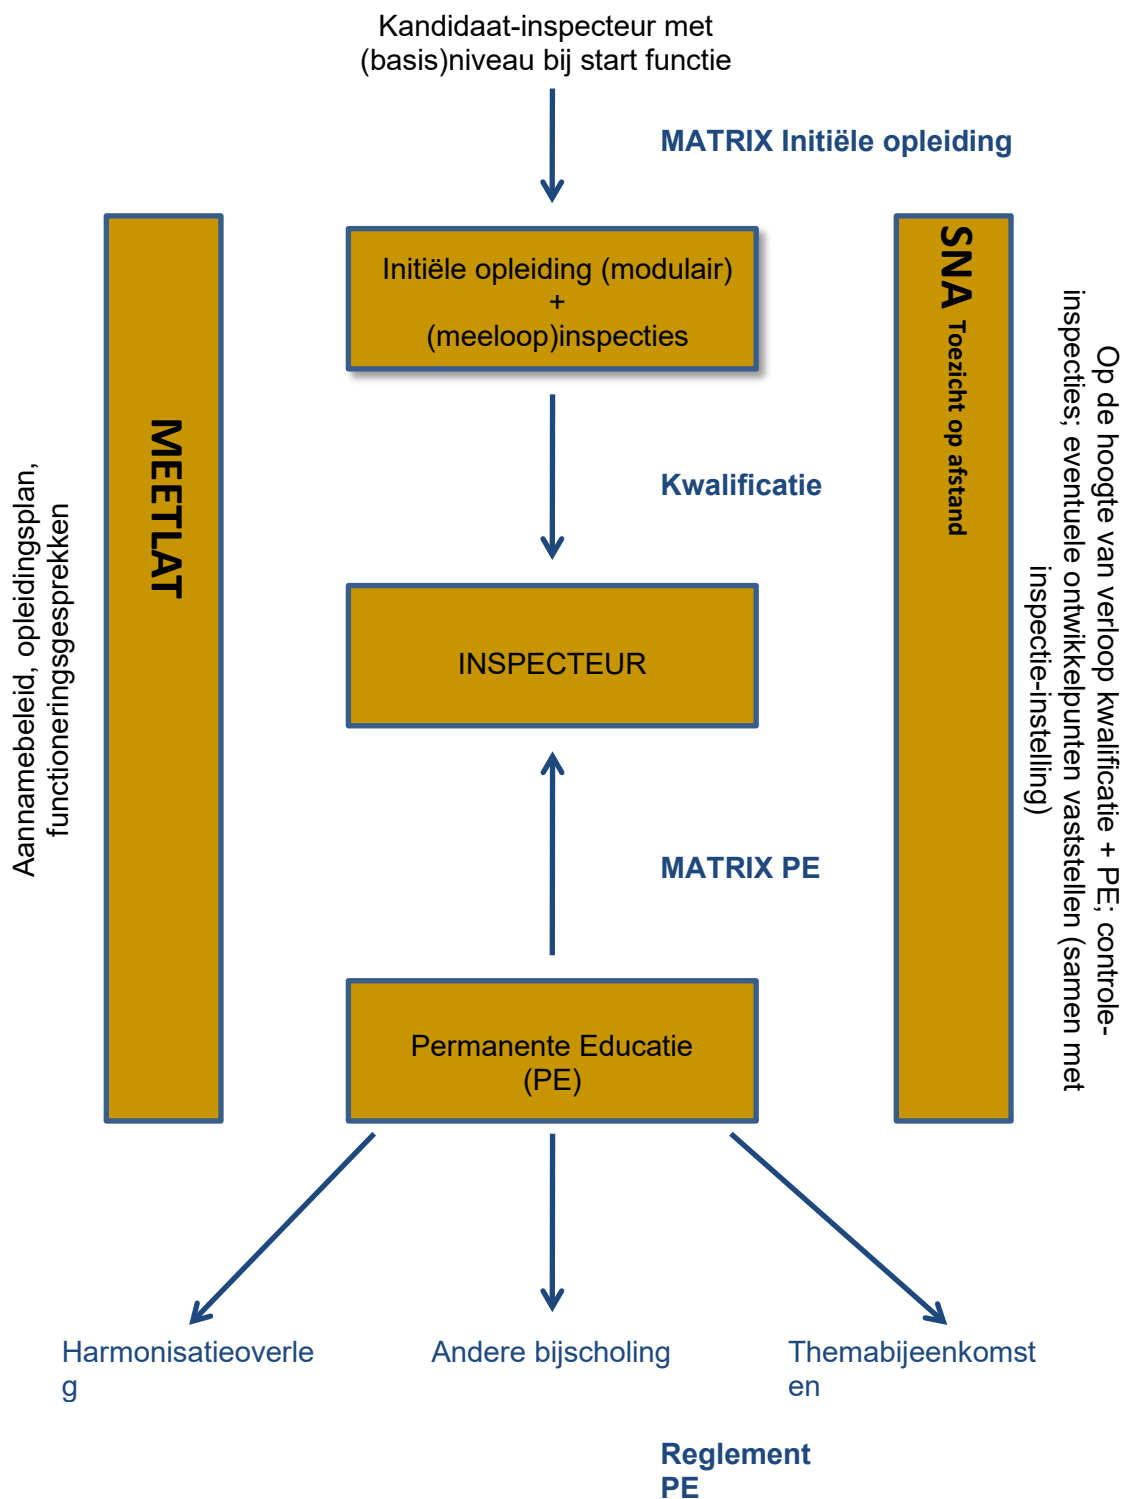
Kandidaat-inspecteur met (basis)niveau bij start functie

MATRIX Initiële opleiding

Aannamebeleid, opleidingsplan, functioneringsgesprekken

MEETLAT

Initiële opleiding (modulair)
+
(meeloop)inspecties

SNA Toezicht op afstand

Op de hoogte van verloop kwalificatie + PE; controle-inspecties; eventuele ontwikkelpunten vaststellen (samen met inspectie-instelling)

Kwalificatie

INSPECTEUR

MATRIX PE

Permanente Educatie (PE)

Harmonisatieoverleg

Andere bijscholing

Themabijeenkomsten

Reglement PE